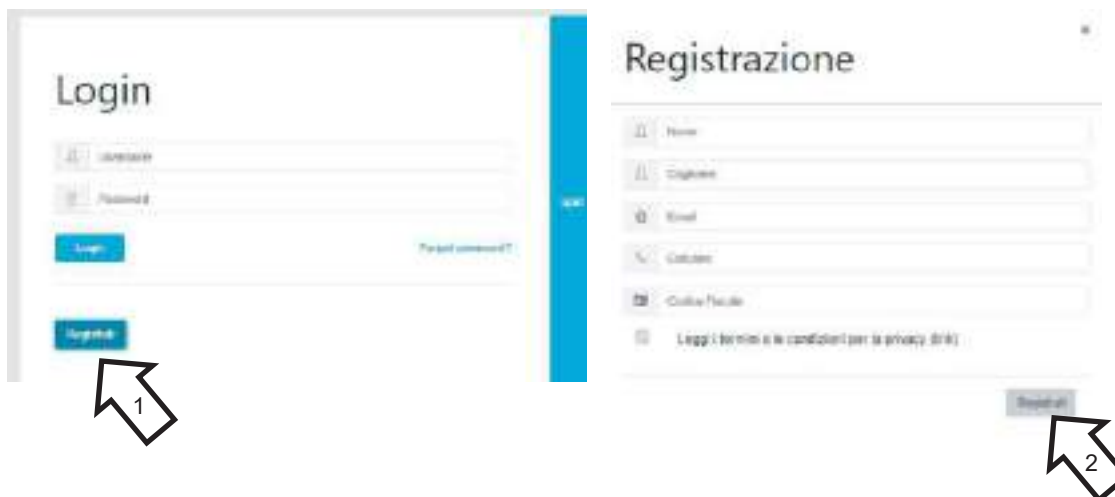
Login

Username

Password

Login

Forgot password?

Registrati

1

Registrazione

×

Nome

Cognome

Email

Cellulare

Codice Fiscale

Leggi i termini e le condizioni per la privacy (link)

Registrati

2